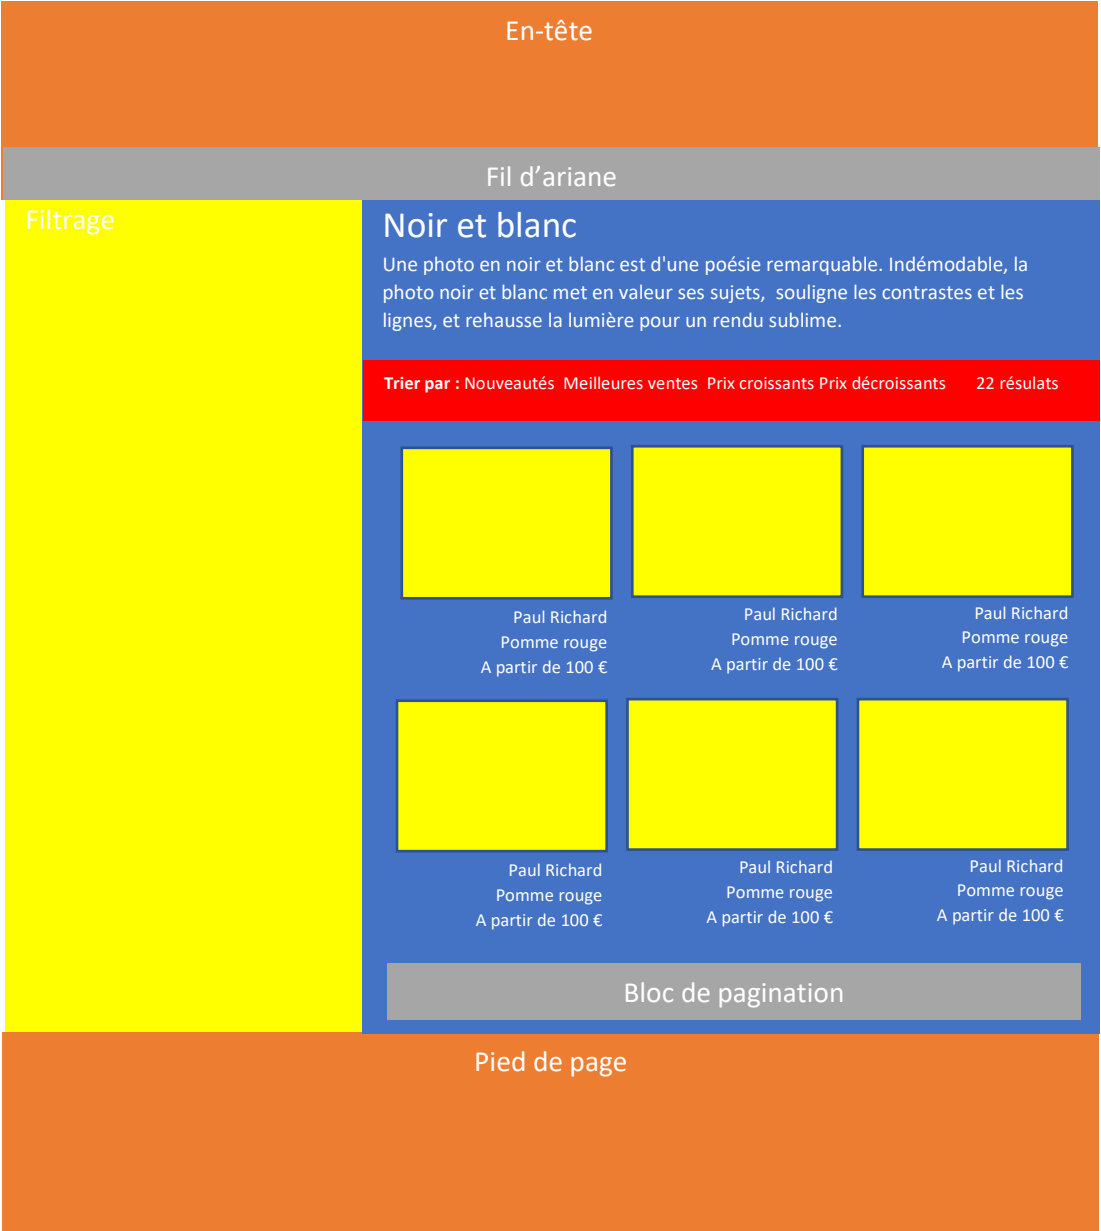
En-tête

Fil d’ariane

Filtrage

Noir et blanc

Une photo en noir et blanc est d'une poésie remarquable. Indémodable, la photo noir et blanc met en valeur ses sujets, souligne les contrastes et les lignes, et rehausse la lumière pour un rendu sublime.

**Trier par :** Nouveautés Meilleures ventes Prix croissants Prix décroissants 22 résulats

Paul Richard
Pomme rouge
A partir de 100 €

Paul Richard
Pomme rouge
A partir de 100 €

Paul Richard
Pomme rouge
A partir de 100 €

Paul Richard
Pomme rouge
A partir de 100 €

Paul Richard
Pomme rouge
A partir de 100 €

Paul Richard
Pomme rouge
A partir de 100 €

Bloc de pagination

Pied de page